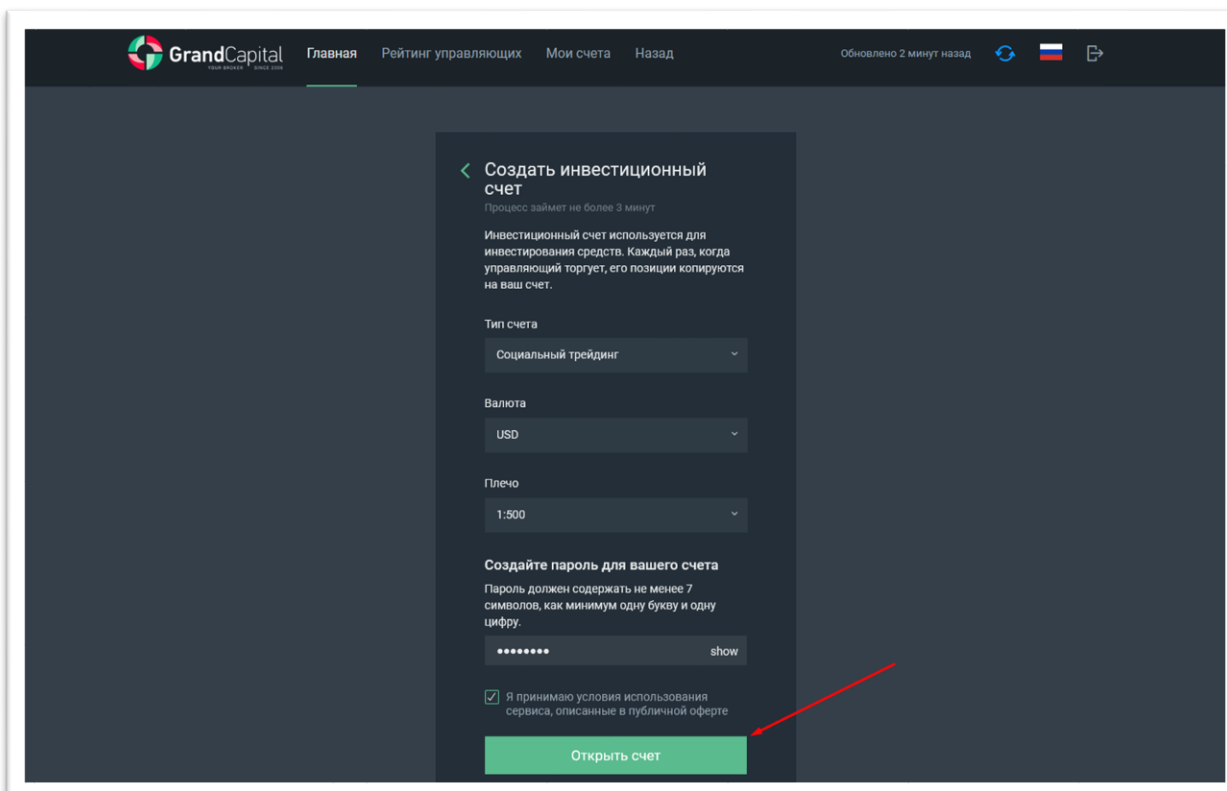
GrandCapital YOUR BROKER SINCE 2006

Главная Рейтинг управляющих Мои счета Назад

Обновлено 2 минут назад

Создать инвестиционный счет

Процесс займет не более 3 минут

Инвестиционный счет используется для инвестирования средств. Каждый раз, когда управляющий торгует, его позиции копируются на ваш счет.

Тип счета

Социальный трейдинг

Валюта

USD

Плечо

1:500

Создайте пароль для вашего счета

Пароль должен содержать не менее 7 символов, как минимум одну букву и одну цифру.

••••••••

show

Я принимаю условия использования сервиса, описанные в публичной оферте

Открыть счет